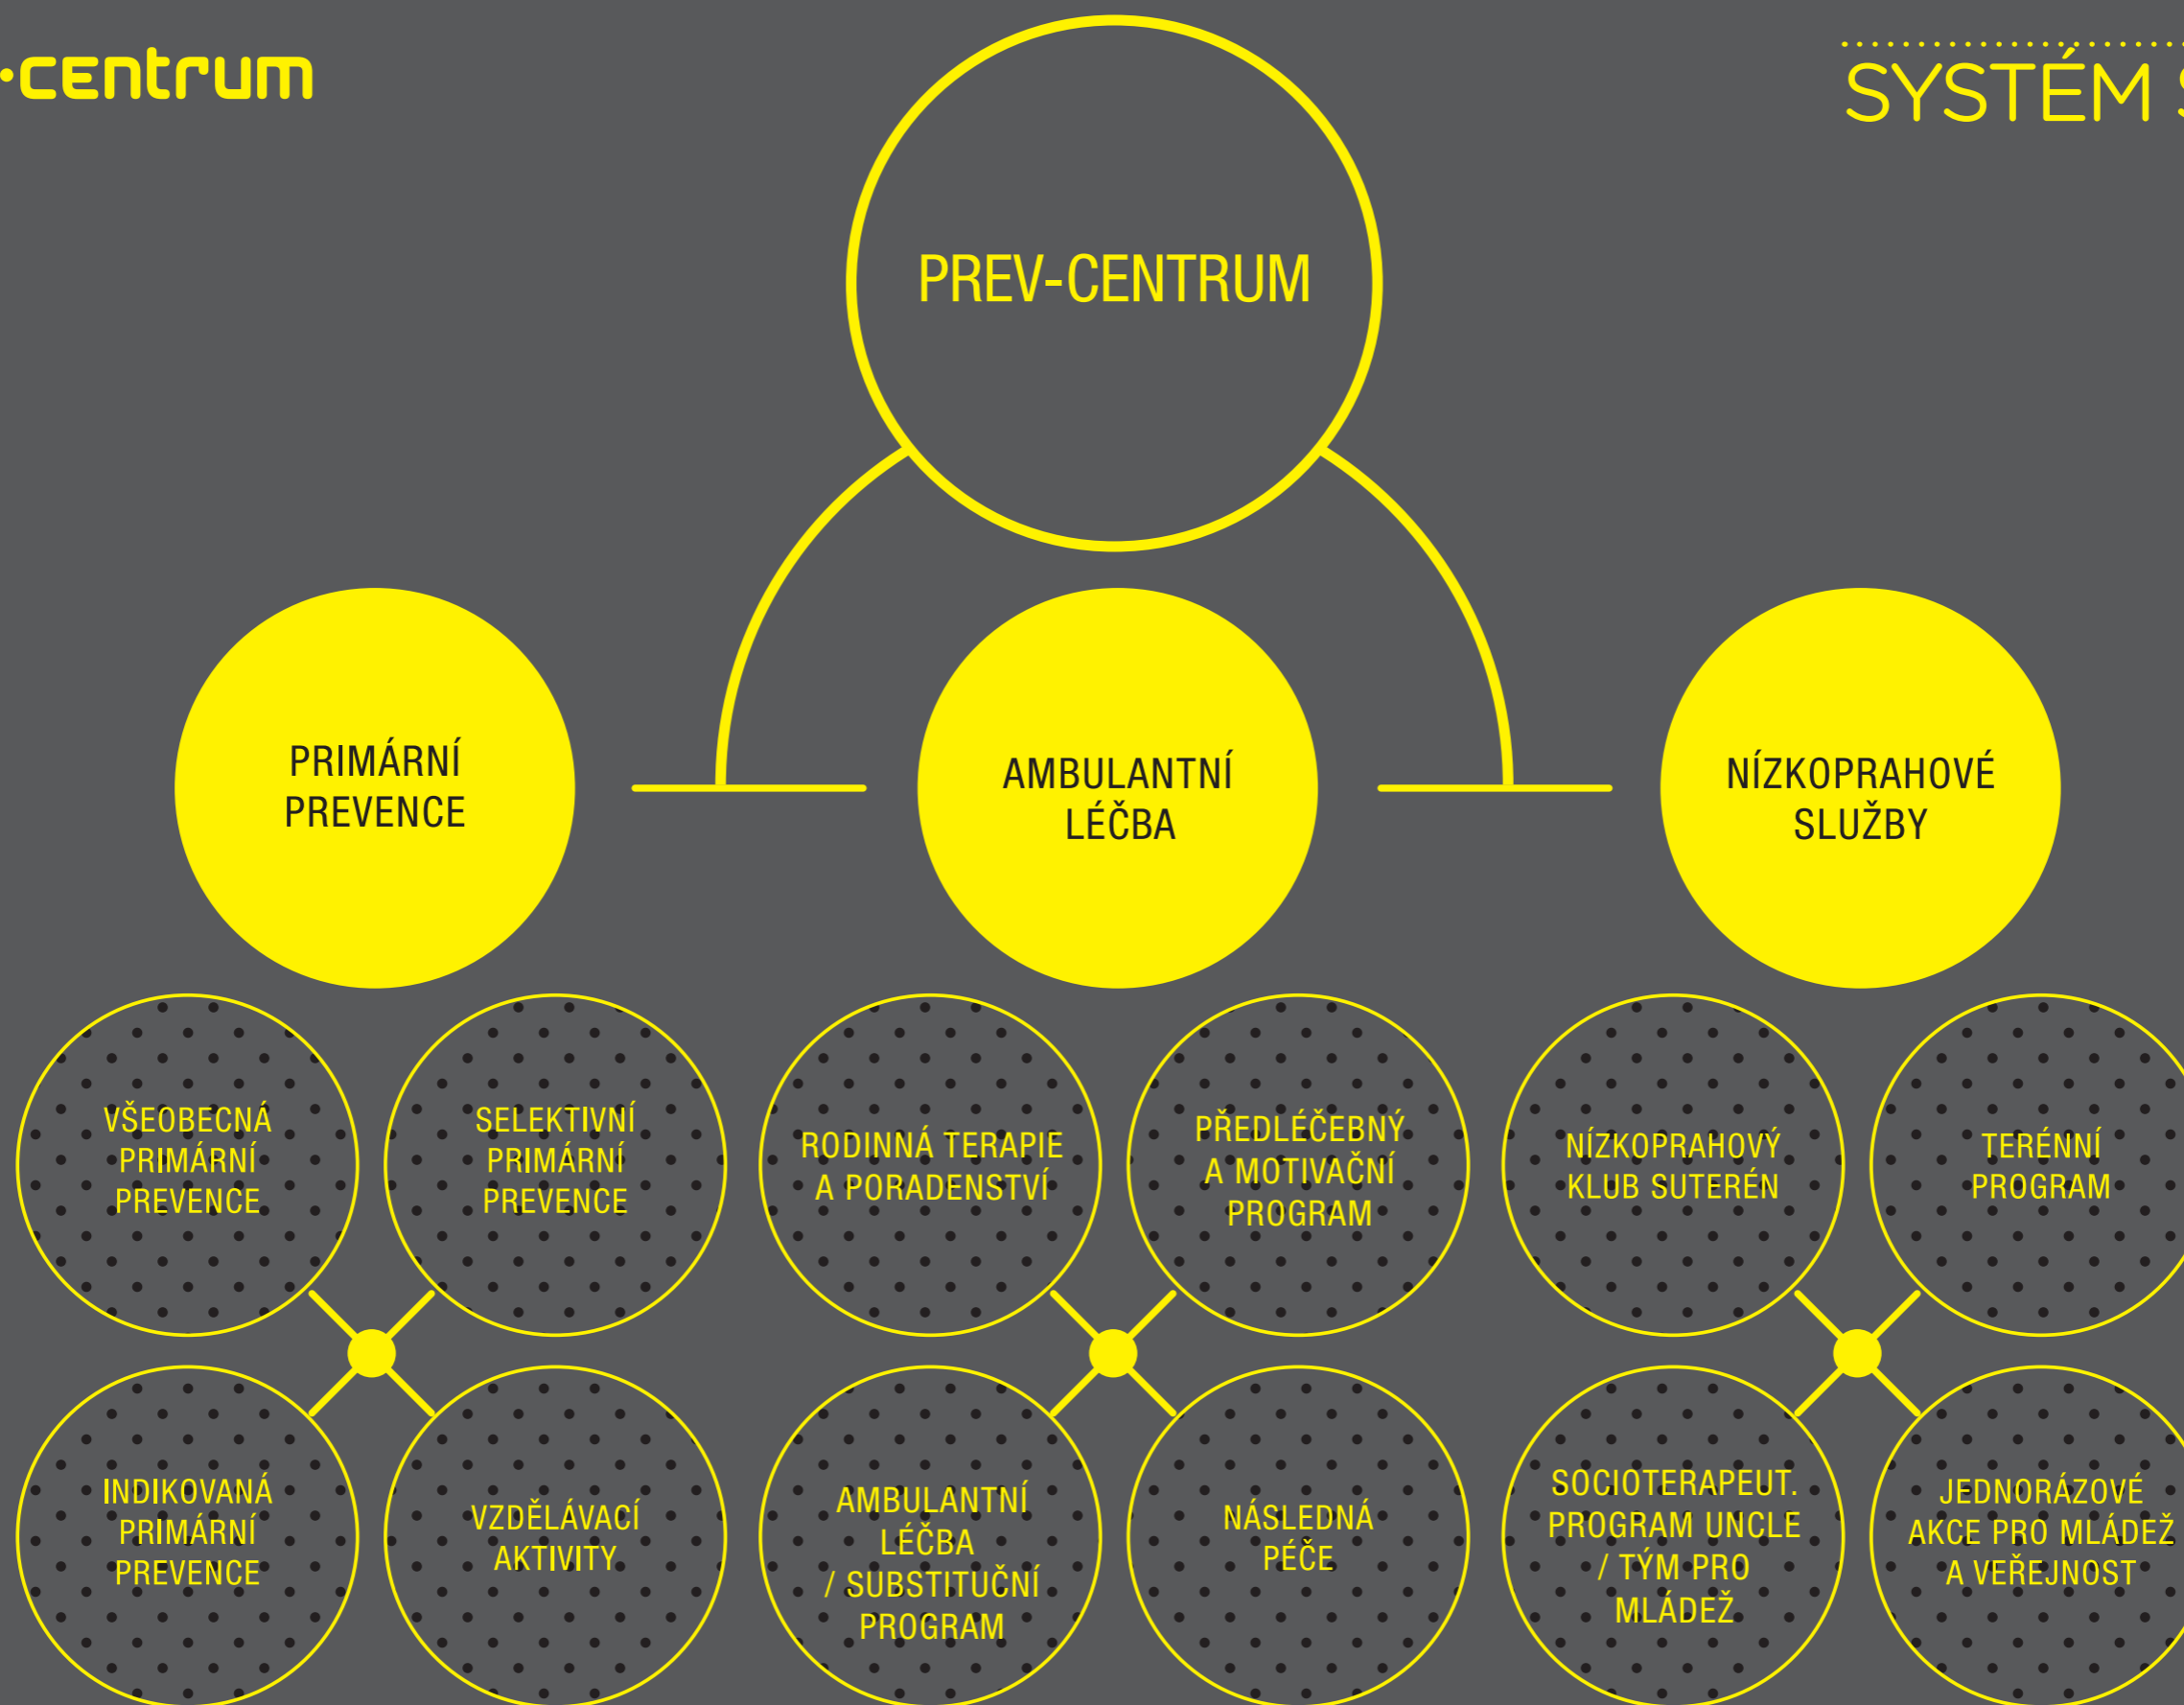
·centrum

SYSTÉM S

PREV-CENTRUM

PRIMÁRNÍ PREVENCE

AMBULANTNÍ LÉČBA

NÍZKOPRAHOVÉ SLUŽBY

VŠEOBECNÁ PRIMÁRNÍ PREVENCE

SELEKTIVNÍ PRIMÁRNÍ PREVENCE

INDIKOVANÁ PRIMÁRNÍ PREVENCE

VZDĚLÁVACÍ AKTIVITY

RODINNÁ TERAPIE A PORADENSTVÍ

PŘEDLÉČEBNÝ A MOTIVAČNÍ PROGRAM

AMBULANTNÍ LÉČBA / SUBSTITUČNÍ PROGRAM

NÁSLEDNÁ PÉČE

NÍZKOPRAHOVÝ KLUB SUTERÉN

TERÉNNÍ PROGRAM

SOCIOTERAPEUT. PROGRAM UNCLE / TÝM PRO MLÁDEŽ

JEDNORÁZOVÉ AKCE PRO MLÁDEŽ A VEŘEJNOST